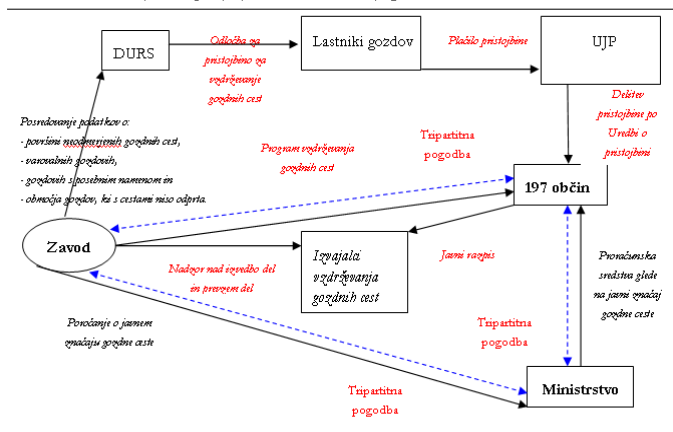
DURS

Odločba za pristojbino za vzdrževanje gozdnih cest

Lastniki gozdov

Plačilo pristojbine

UJP

Delitev pristojbine po Uredbi o pristojbini

Posredovanje podatkov o:
- površini neodmerjenih gozdnih cest,
- varovalnih gozdovih,
- gozdovih s posebnim namenom in
- območju gozdov, ki s cestami niso odprta.

Program vzdrževanja gozdnih cest

Tripartitna pogodba

197 občin

Zavod

Izvajalci vzdrževanja gozdnih cest

Javni razpis

Proračunska sredstva glede na javni značaj gozdne ceste

Nadzor nad izvedbo del in prevzem del

Poročanje o javnem značaju gozdne ceste

Tripartitna pogodba

Tripartitna pogodba

Ministrstvo